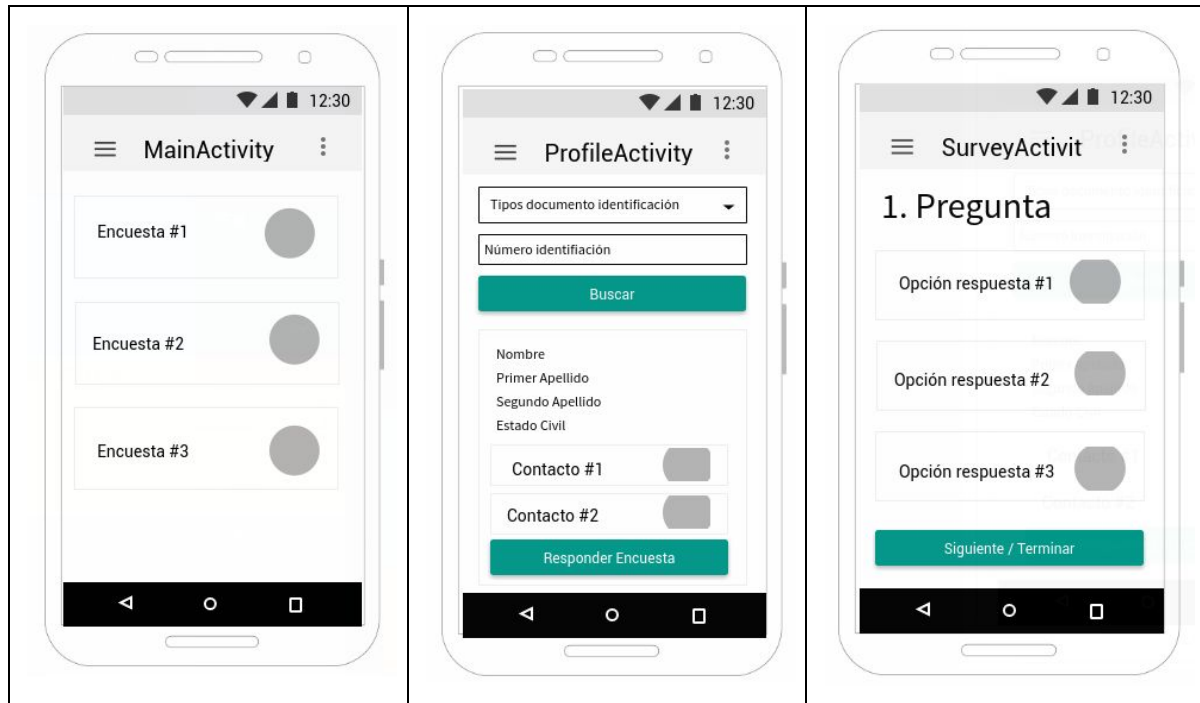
12:30

MainActivity

Encuesta #1

Encuesta #2

Encuesta #3

12:30

ProfileActivity

Tipos documento identificación

Número identifiación

Buscar

Nombre
Primer Apellido
Segundo Apellido
Estado Civil

Contacto #1

Contacto #2

Responder Encuesta

12:30

SurveyActivit

1. Pregunta

Opción respuesta #1

Opción respuesta #2

Opción respuesta #3

Siguiente / Terminar